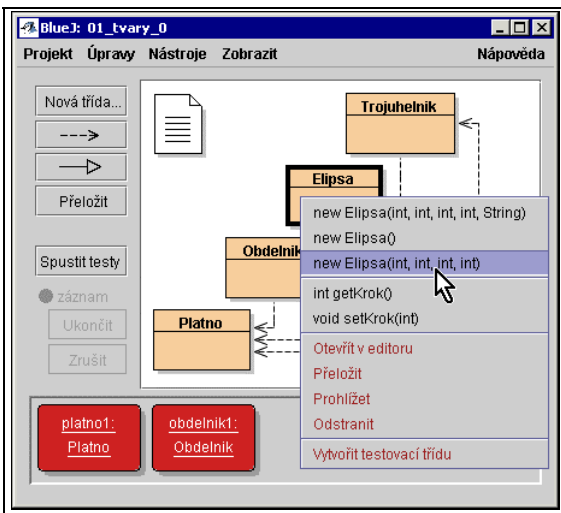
BlueJ: 01_tvary_0

Projekt Úpravy Nástroje Zobrazit Nápověda

Nová třída...

Přeložit

Spustit testy

záznam

Ukončit

Zrušit

Trojuhelnik

Elipsa

Obdelnik

Platno

new Elipsa(int, int, int, int, String)
new Elipsa()
new Elipsa(int, int, int, int)
int getKrok()
void setKrok(int)
Otevřít v editoru
Přeložit
Prohlížet
Odstranit
Vytvořit testovací třídu

platno1:
Platno

obdelnik1:
Obdelnik